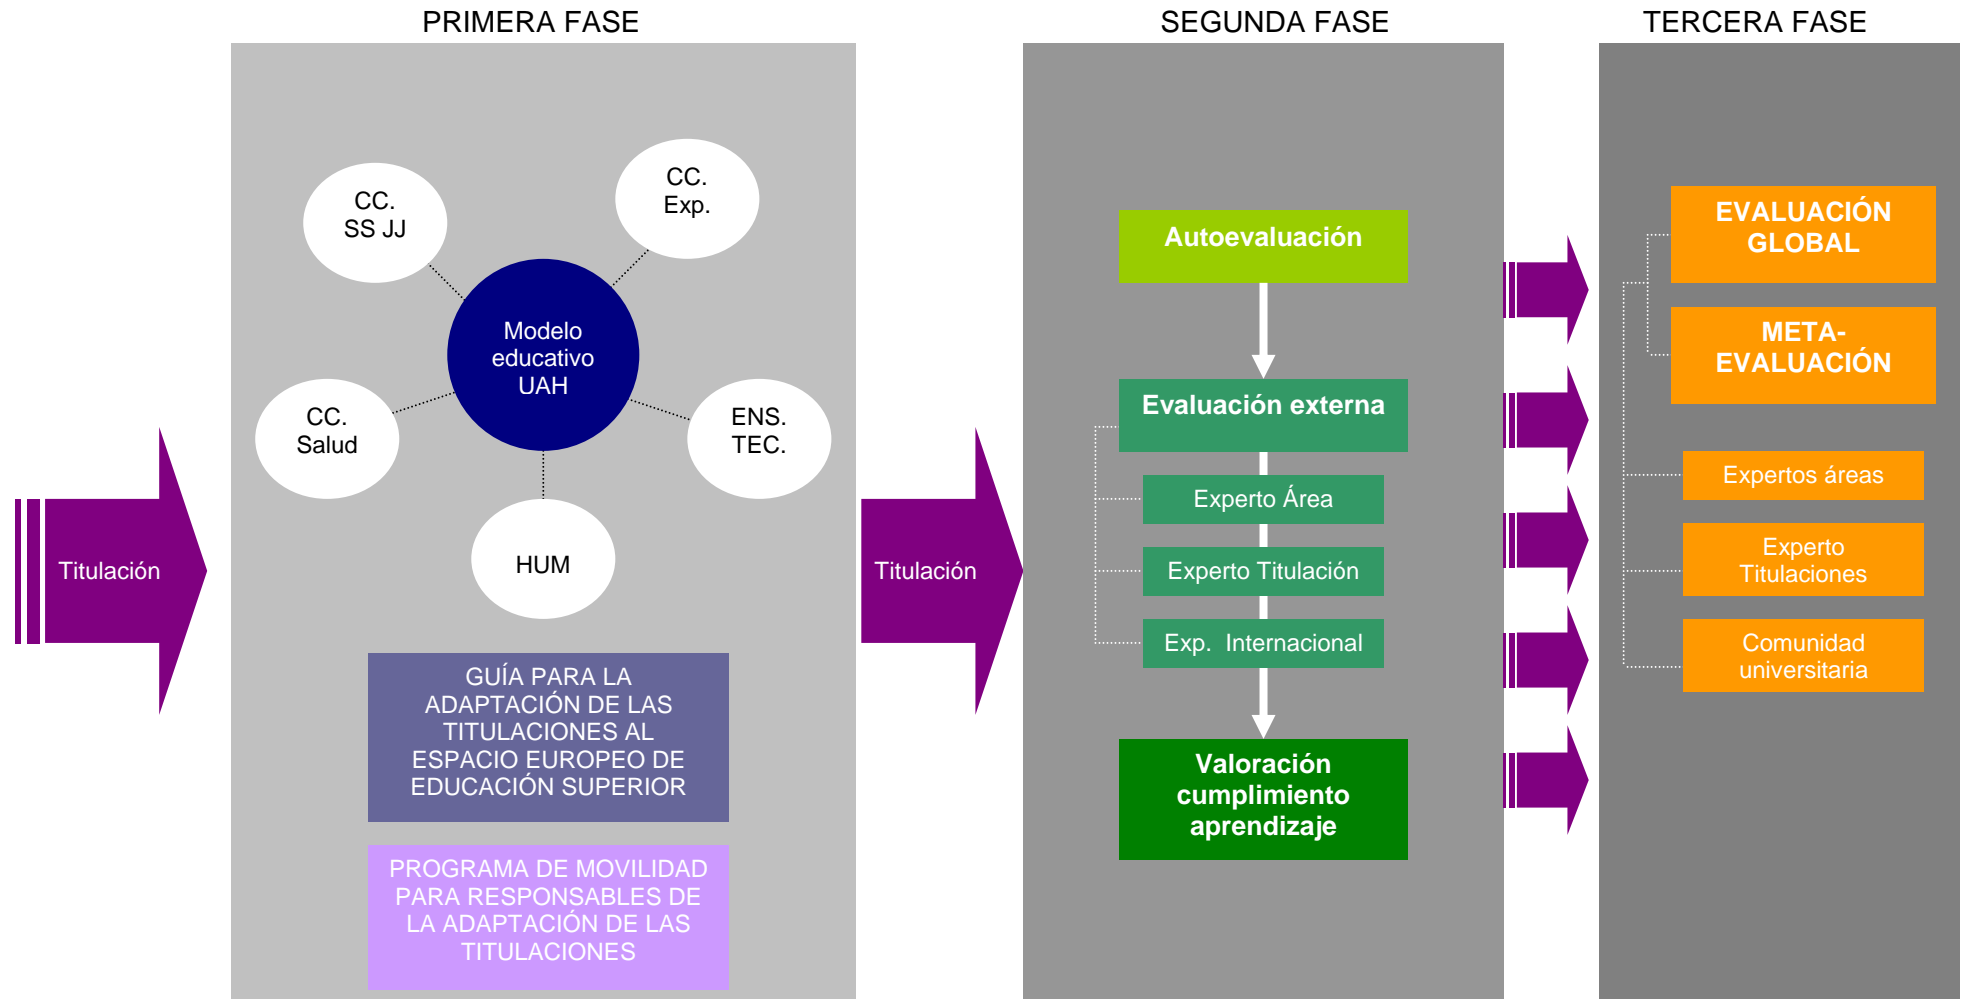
PRIMERA FASE

SEGUNDA FASE

TERCERA FASE

Titulación

CC.
SS JJ

CC.
Exp.

Modelo educativo UAH

CC.
Salud

ENS.
TEC.

HUM

GUÍA PARA LA ADAPTACIÓN DE LAS TITULACIONES AL ESPACIO EUROPEO DE EDUCACIÓN SUPERIOR

PROGRAMA DE MOVILIDAD PARA RESPONSABLES DE LA ADAPTACIÓN DE LAS TITULACIONES

Titulación

Autoevaluación

Evaluación externa

Experto Área

Experto Titulación

Exp. Internacional

Valoración cumplimiento aprendizaje

EVALUACIÓN GLOBAL

META-EVALUACIÓN

Expertos áreas

Experto Titulaciones

Comunidad universitaria